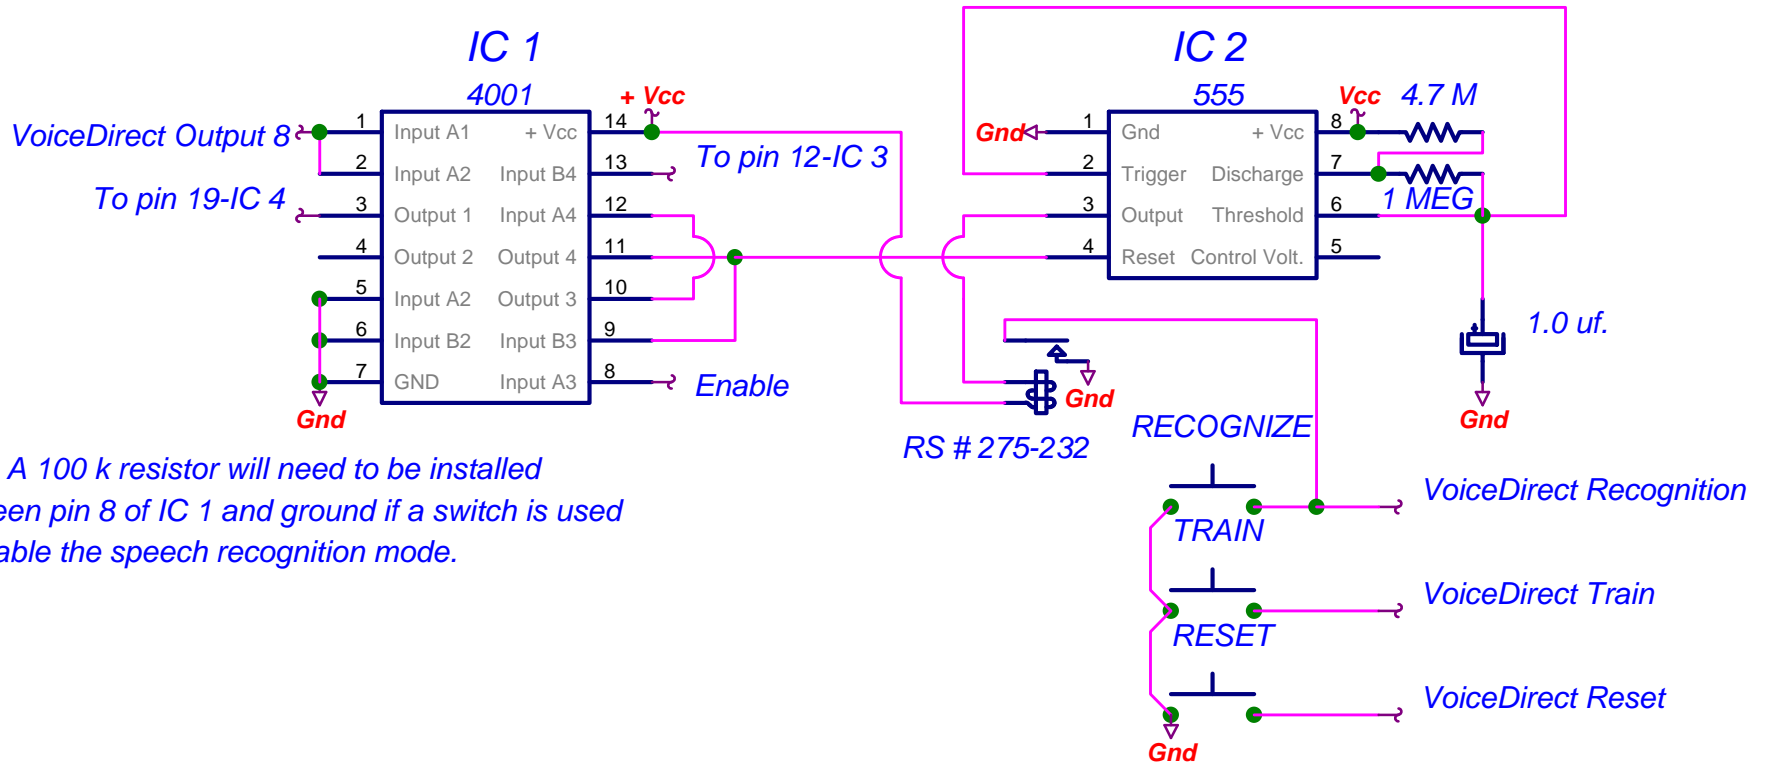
IC 1

4001

VoiceDirect Output 8

To pin 19-IC 4

1 Input A1
2 Input A2
3 Output 1
4 Output 2
5 Input A2
6 Input B2
7 GND

+ Vcc 14
Input B4 13
Input A4 12
Output 4 11
Output 3 10
Input B3 9
Input A3 8

+ Vcc

To pin 12-IC 3

Enable

Gnd

IC 2

555

Gnd

1 Gnd
2 Trigger
3 Output
4 Reset

+ Vcc 8
Discharge 7
Threshold 6
Control Volt. 5

Vcc

4.7 M

1 MEG

1.0 uf.

Gnd

Gnd

RS # 275-232

RECOGNIZE

TRAIN

RESET

Gnd

VoiceDirect Recognition

VoiceDirect Train

VoiceDirect Reset

A 100 k resistor will need to be installed een pin 8 of IC 1 and ground if a switch is used able the speech recognition mode.